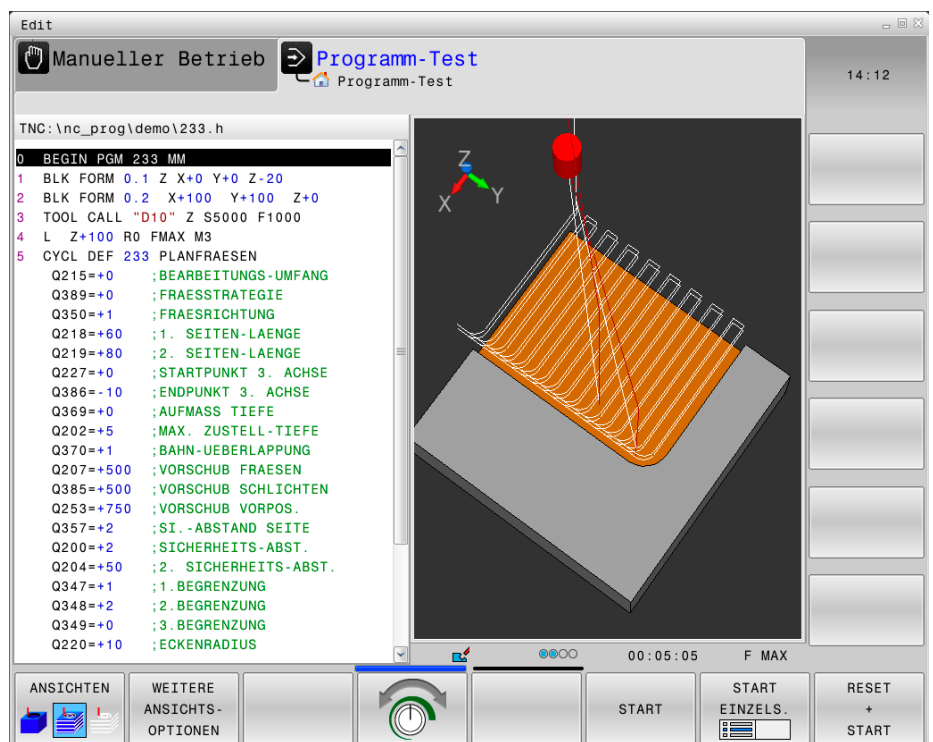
Edit

Manueller Betrieb

Programm-Test
Programm-Test

14:12

TNC:\nc_prog\demo\233.h

0 BEGIN PGM 233 MM
1 BLK FORM 0.1 Z X+0 Y+0 Z-20
2 BLK FORM 0.2 X+100 Y+100 Z+0
3 TOOL CALL "D10" Z S5000 F1000
4 L Z+100 R0 FMAX M3
5 CYCL DEF 233 PLANFRAESEN
Q215=+0 ;BEARBEITUNGS-UMFANG
Q389=+0 ;FRAESSTRATEGIE
Q350=+1 ;FRAESRICHTUNG
Q218=+60 ;1. SEITEN-LAENGE
Q219=+80 ;2. SEITEN-LAENGE
Q227=+0 ;STARTPUNKT 3. ACHSE
Q386=-10 ;ENDPUNKT 3. ACHSE
Q369=+0 ;AUFMASS TIEFE
Q202=+5 ;MAX. ZUSTELL-TIEFE
Q370=+1 ;BAHN-UEBERLAPPUNG
Q207=+500 ;VORSCHUB FRAESEN
Q385=+500 ;VORSCHUB SCHLICHTEN
Q253=+750 ;VORSCHUB VORPOS.
Q357=+2 ;SI.-ABSTAND SEITE
Q200=+2 ;SICHERHEITS-ABST.
Q204=+50 ;2. SICHERHEITS-ABST.
Q347=+1 ;1.BEGRENZUNG
Q348=+2 ;2.BEGRENZUNG
Q349=+0 ;3.BEGRENZUNG
Q220=+10 ;ECKENRADIUS

Z
X
Y

00:05:05 F MAX

ANSICHTEN

WEITERE ANSICHTS-OPTIONEN

START

START EINZELS.

RESET + START